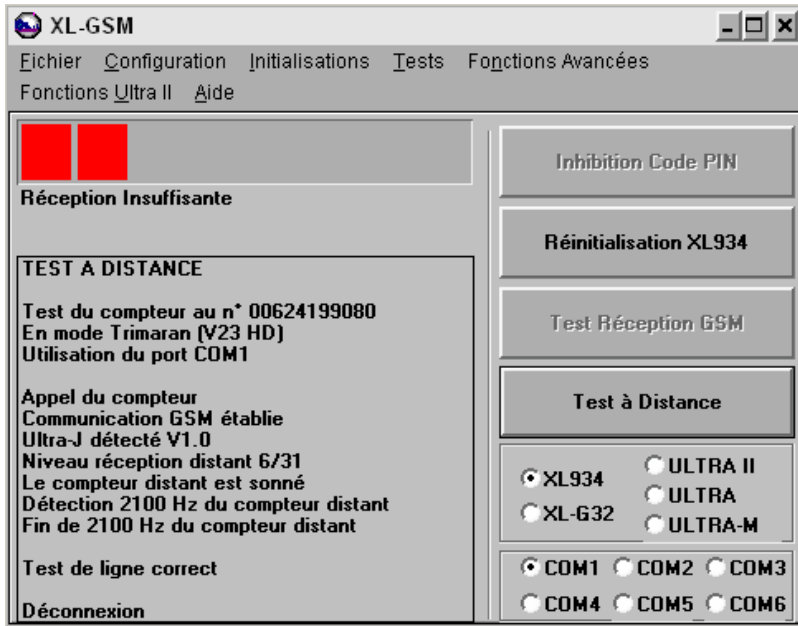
XL-GSM

Fichier Configuration Initialisations Tests Fonctions Avancées Fonctions Ultra II Aide

Réception Insuffisante

TEST A DISTANCE

Test du compteur au n° 00624199080
En mode Trimaran (V23 HD)
Utilisation du port COM1

Appel du compteur
Communication GSM établie
Ultra-J détecté V1.0
Niveau réception distant 6/31
Le compteur distant est sonné
Détection 2100 Hz du compteur distant
Fin de 2100 Hz du compteur distant

Test de ligne correct

Déconnexion

Inhibition Code PIN

Réinitialisation XL934

Test Réception GSM

Test à Distance

XL934
XL-G32
ULTRA II
ULTRA
ULTRA-M

COM1 COM2 COM3
COM4 COM5 COM6